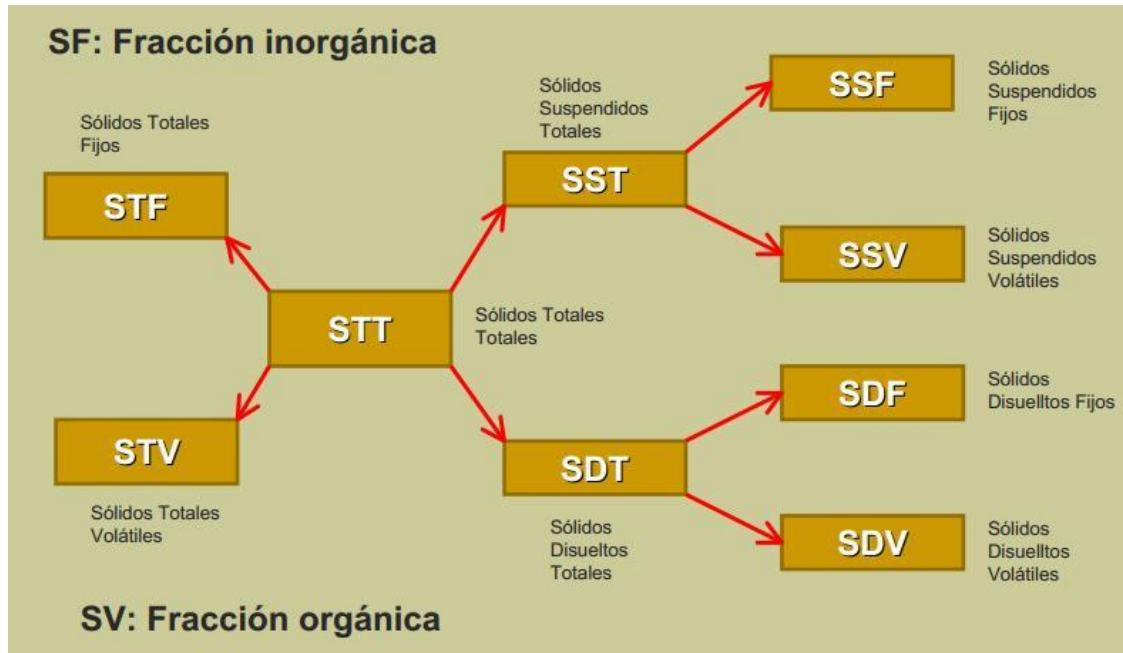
SF: Fracción inorgánica

Sólidos Totales Fijos

STF

Sólidos Suspendidos Totales

SST

SSF

Sólidos Suspendidos Fijos

SSV

Sólidos Suspendidos Volátiles

STT

Sólidos Totales Totales

SDF

Sólidos Disuelltos Fijos

STV

Sólidos Totales Volátiles

SDT

Sólidos Disueltos Totales

SDV

Sólidos Disuelltos Volátiles

SV: Fracción orgánica